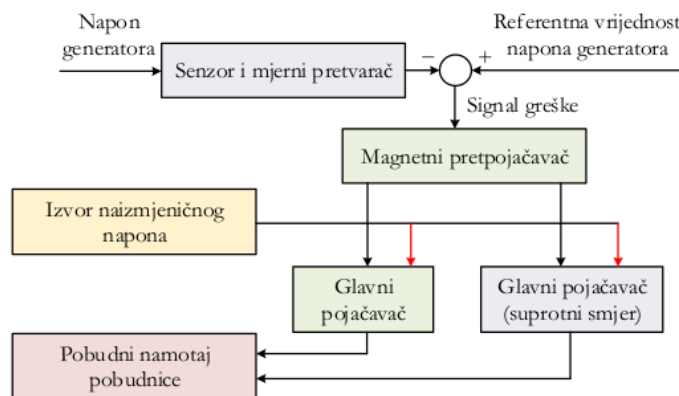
Napon generatora

Senzor i mjerni pretvarač

−

+

Referentna vrijednost napona generatora

Signal greške

Magnetni pretpojačavač

Izvor naizmjeničnog napona

Glavni pojačavač

Glavni pojačavač (suprotni smjer)

Pobudni namotaj pobudnice